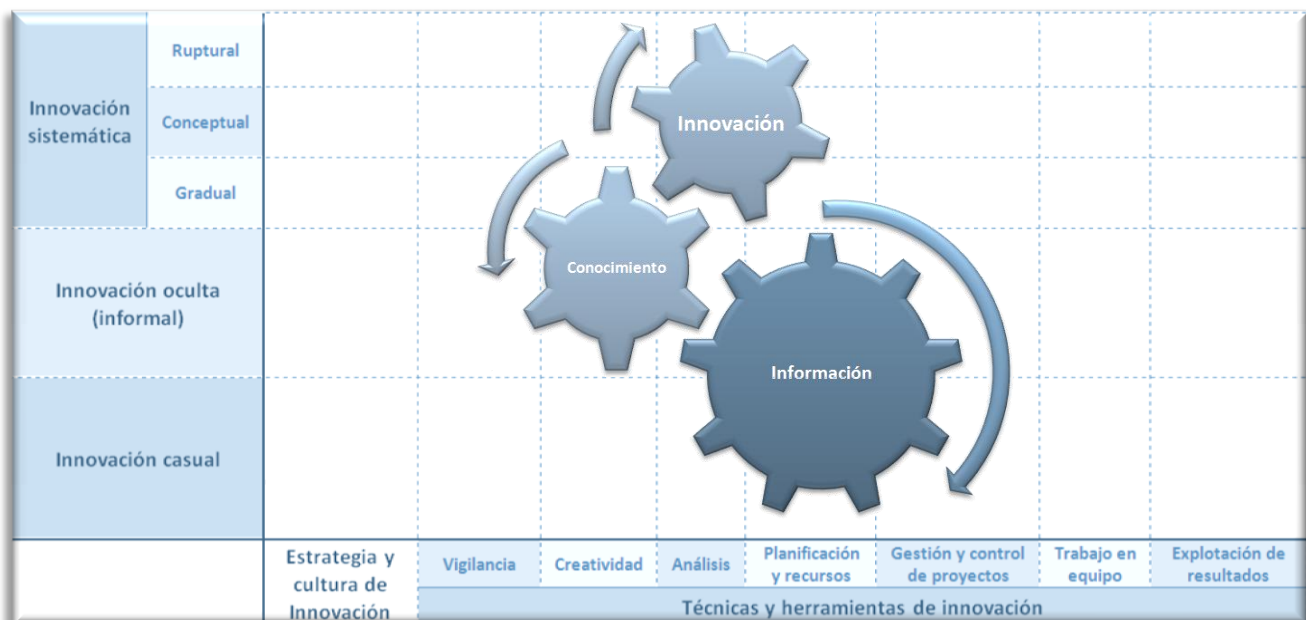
| Innovación sistemática | Ruptural |
|---|---|
| | Conceptual |
| | Gradual |
| Innovación oculta (informal) | |
| Innovación casual | |

Innovación

Conocimiento

Información

| Estrategia y cultura de Innovación | Vigilancia | Creatividad | Análisis | Planificación y recursos | Gestión y control de proyectos | Trabajo en equipo | Explotación de resultados |
|---|---|---|---|---|---|---|---|
| | Técnicas y herramientas de innovación | | | | | | |